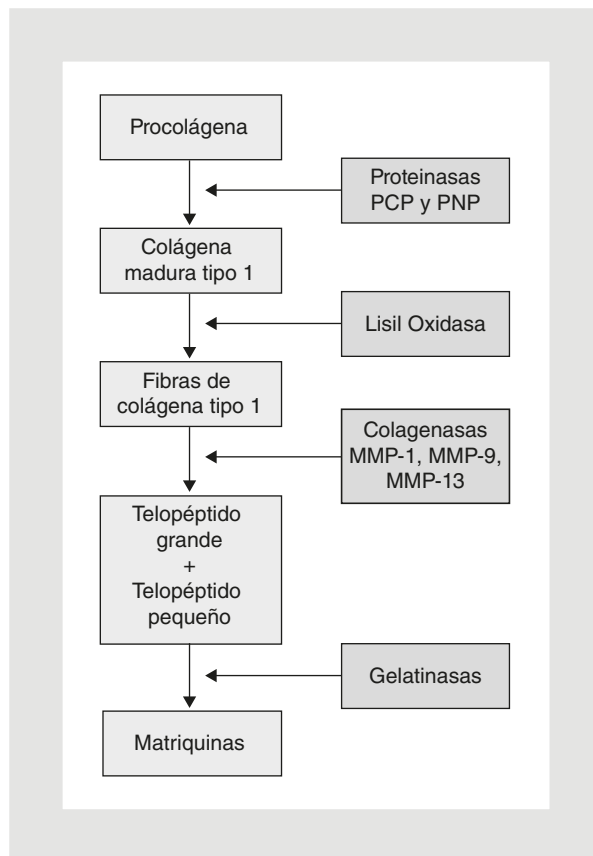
Procolágena

Proteinasas PCP y PNP

Colágena madura tipo 1

Lisil Oxidasa

Fibras de colágena tipo 1

Colagenasas MMP-1, MMP-9, MMP-13

Telopéptido grande + Telopéptido pequeño

Gelatinasas

Matriquinas